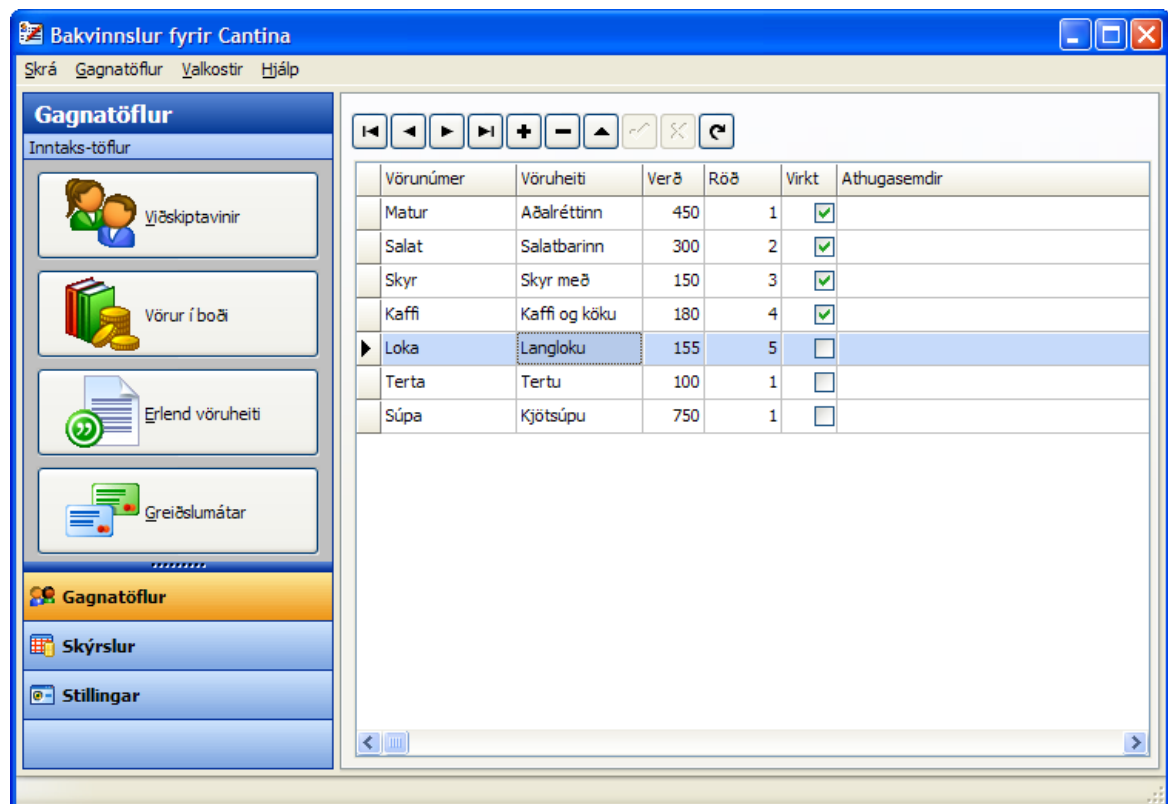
Bakvinnslur fyrir Cantina

Skrá Gagnatöflur Valkostir Hjálp

Gagnatöflur
Inntaks-töflur

Viðskiptavinir

Vörur í boði

Erlend vöruheiti

Greiðslumátar

Gagnatöflur

Skýrslur

Stillingar

| Vörunúmer | Vöruheiti | Verð | Röð | Virkt | Athugasemdir |
|---|---|---|---|---|---|
| Matur | Aðalréttinn | 450 | 1 | ☑ | |
| Salat | Salatbarinn | 300 | 2 | ☑ | |
| Skyr | Skyr með | 150 | 3 | ☑ | |
| Kaffi | Kaffi og köku | 180 | 4 | ☑ | |
| Loka | Langloku | 155 | 5 | ☐ | |
| Terta | Tertu | 100 | 1 | ☐ | |
| Súpa | Kjötsúpu | 750 | 1 | ☐ | |